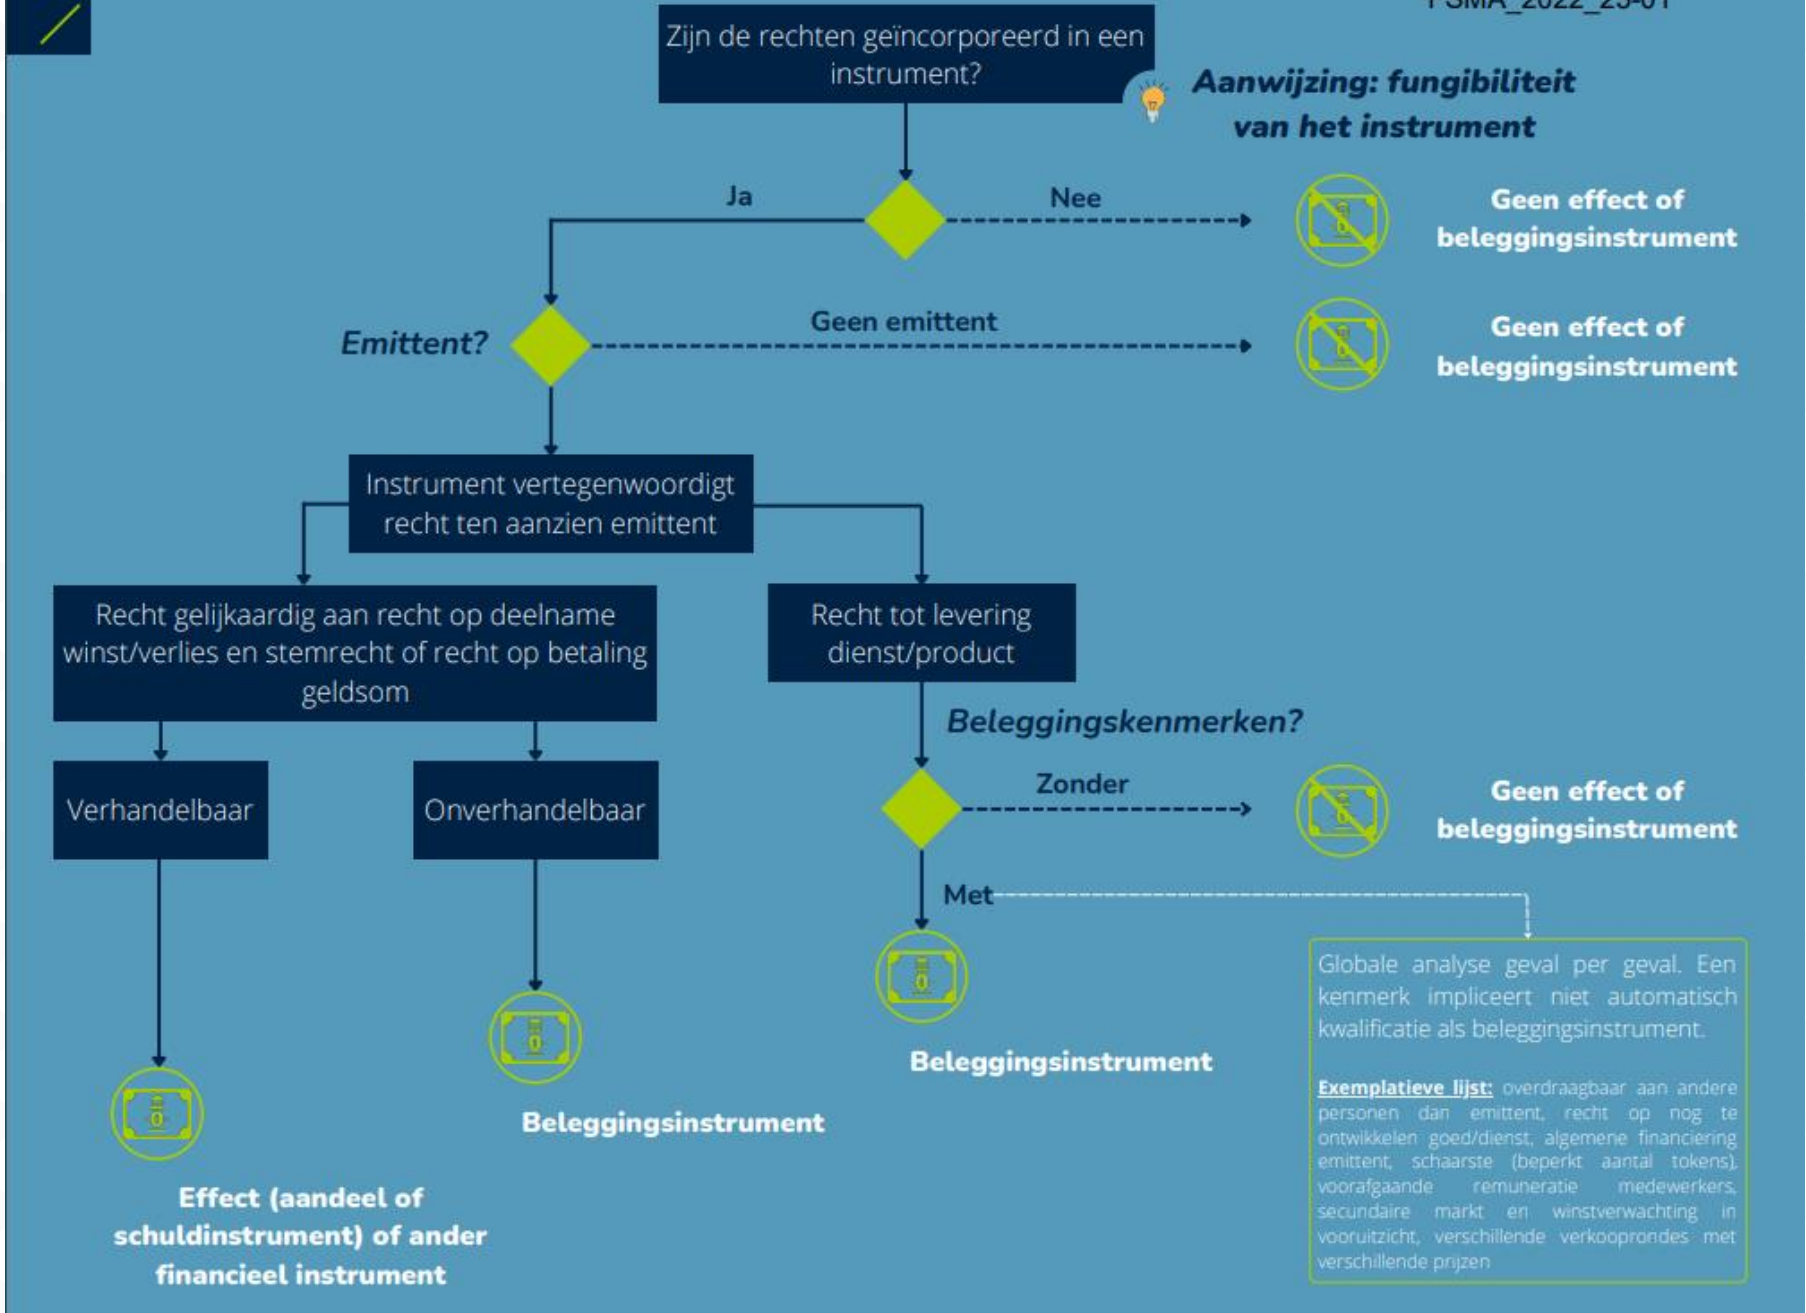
FSMA_2022_25-01

Zijn de rechten geïncorporeerd in een instrument?

Aanwijzing: fungibiliteit van het instrument

Ja

Nee

Geen effect of beleggingsinstrument

Emittent?

Geen emittent

Geen effect of beleggingsinstrument

Instrument vertegenwoordigt recht ten aanzien emittent

Recht gelijkaardig aan recht op deelname winst/verlies en stemrecht of recht op betaling geldsom

Recht tot levering dienst/product

Beleggingskenmerken?

Verhandelbaar

Onverhandelbaar

Zonder

Geen effect of beleggingsinstrument

Met

Globale analyse geval per geval. Een kenmerk impliceert niet automatisch kwalificatie als beleggingsinstrument.

Exemplatieve lijst: overdraagbaar aan andere personen dan emittent, recht op nog te ontwikkelen goed/dienst, algemene financiering emittent, schaarste (beperkt aantal tokens), voorafgaande remuneratie medewerkers, secundaire markt en winstverwachting in vooruitzicht, verschillende verkooprondes met verschillende prijzen

Beleggingsinstrument

Beleggingsinstrument

Effect (aandeel of schuldinstrument) of ander financieel instrument